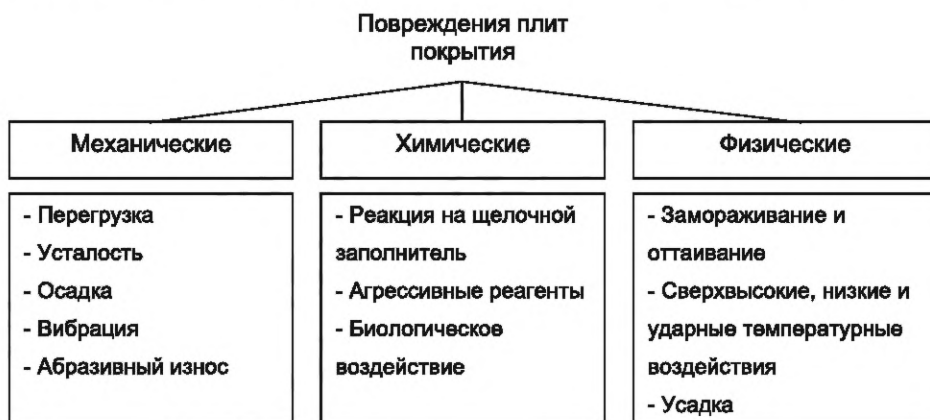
Повреждения плит покрытия

Механические

- Перегрузка
- Усталость
- Осадка
- Вибрация
- Абразивный износ

Химические

- Реакция на щелочной заполнитель
- Агрессивные реагенты
- Биологическое воздействие

Физические

- Замораживание и оттаивание
- Сверхвысокие, низкие и ударные температурные воздействия
- Усадка